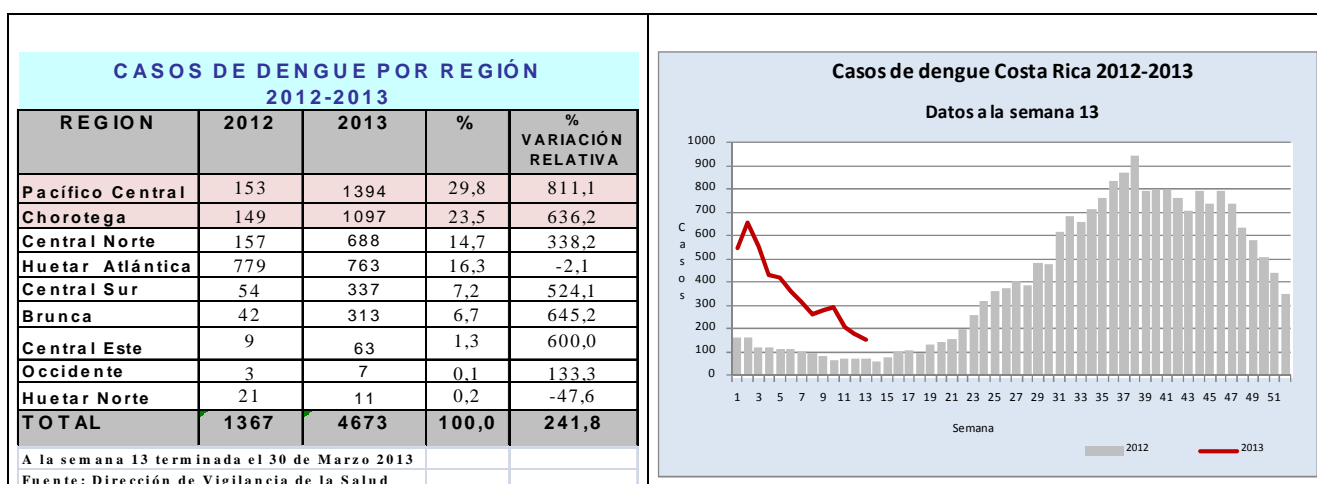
CASOS DE DENGUE POR REGIÓN 2012-2013

| REGION | 2012 | 2013 | % | % VARIACIÓN RELATIVA |
|---|---|---|---|---|
| Pacífico Central | 153 | 1394 | 29,8 | 811,1 |
| Chorotega | 149 | 1097 | 23,5 | 636,2 |
| Central Norte | 157 | 688 | 14,7 | 338,2 |
| Huetar Atlántica | 779 | 763 | 16,3 | -2,1 |
| Central Sur | 54 | 337 | 7,2 | 524,1 |
| Brunca | 42 | 313 | 6,7 | 645,2 |
| Central Este | 9 | 63 | 1,3 | 600,0 |
| Occidente | 3 | 7 | 0,1 | 133,3 |
| Huetar Norte | 21 | 11 | 0,2 | -47,6 |
| TOTAL | 1367 | 4673 | 100,0 | 241,8 |

A la semana 13 terminada el 30 de Marzo 2013
Fuente: Dirección de Vigilancia de la Salud

Casos de dengue Costa Rica 2012-2013

Datos a la semana 13

1000
900
800
700
600
500
400
300
200
100
0

Casos

1 3 5 7 9 11 13 15 17 19 21 23 25 27 29 31 33 35 37 39 41 43 45 47 49 51

Semana

2012
2013